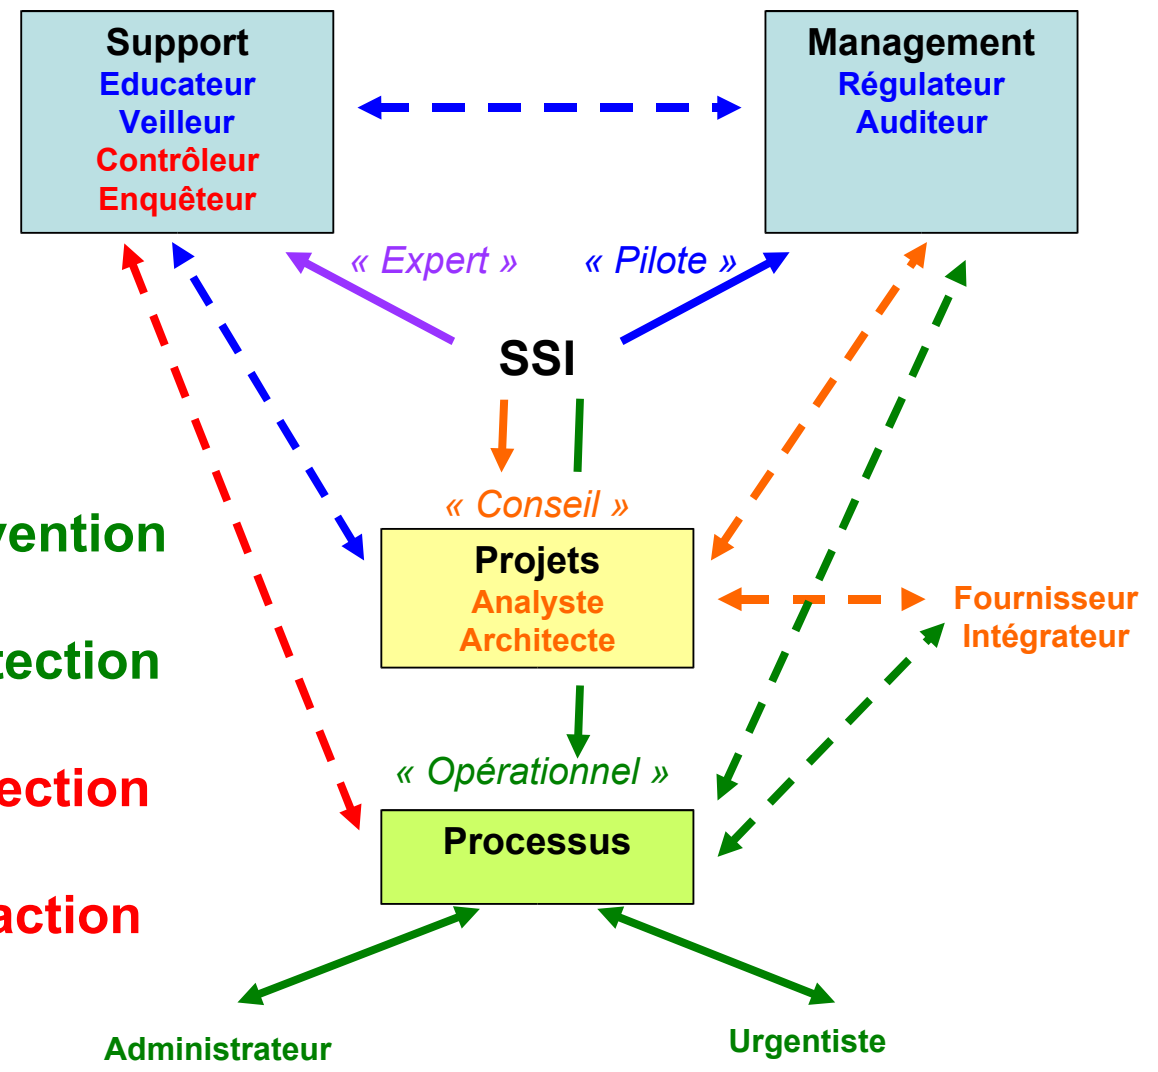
Support
Educateur
Veilleur
Contrôleur
Enquêteur

Management
Régulateur
Auditeur

« Expert »

« Pilote »

SSI

« Conseil »

vention

tection

ection

action

Projets
Analyste
Architecte

Fournisseur
Intégrateur

« Opérationnel »

Processus

Administrateur

Urgentiste